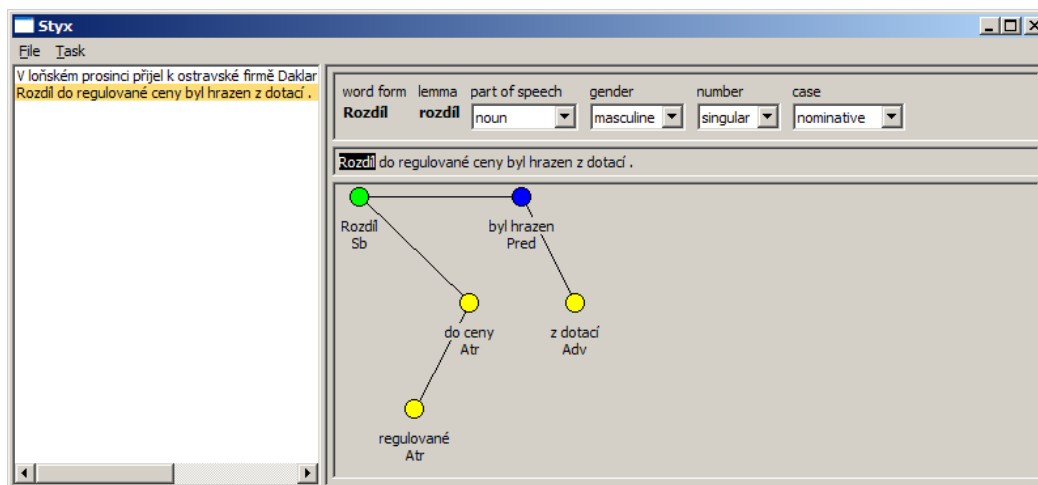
Styx

File Task

V loňském prosinci přijel k ostravské firmě Daklar
Rozdíl do regulované ceny byl hrazen z dotací .

| word form | lemma | part of speech | gender | number | case |
|---|---|---|---|---|---|
| Rozdíl | rozdíl | noun | masculine | singular | nominative |

Rozdíl do regulované ceny byl hrazen z dotací .

Rozdíl
Sb

byl hrazen
Pred

do ceny
Atr

z dotací
Adv

regulované
Atr